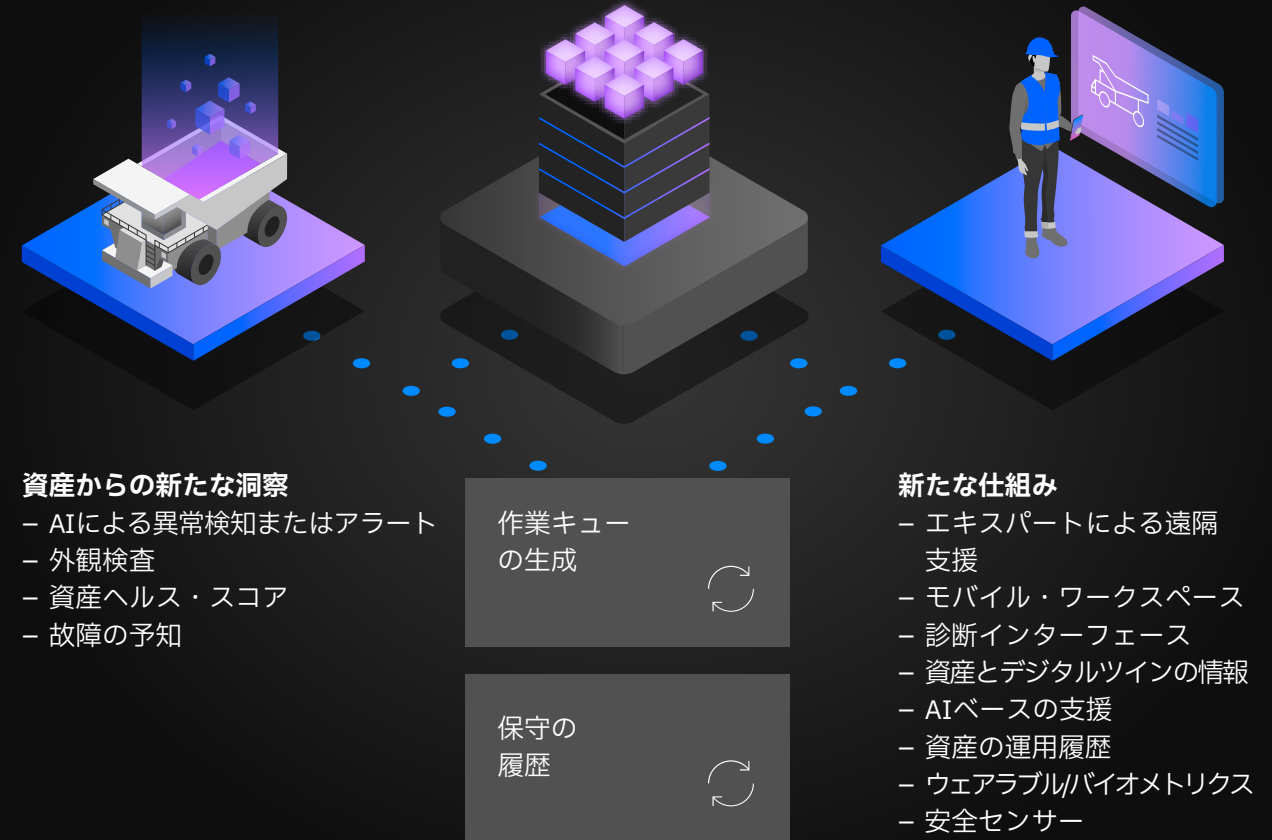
資産からの新たな洞察
– AIによる異常検知またはアラート
– 外観検査
– 資産ヘルス・スコア
– 故障の予知

作業キュー
の生成

保守の
履歴

新たな仕組み
– エキスパートによる遠隔支援
– モバイル・ワークスペース
– 診断インターフェース
– 資産とデジタルツインの情報
– AIベースの支援
– 資産の運用履歴
– ウェアラブル/バイオメトリクス
– 安全センサー